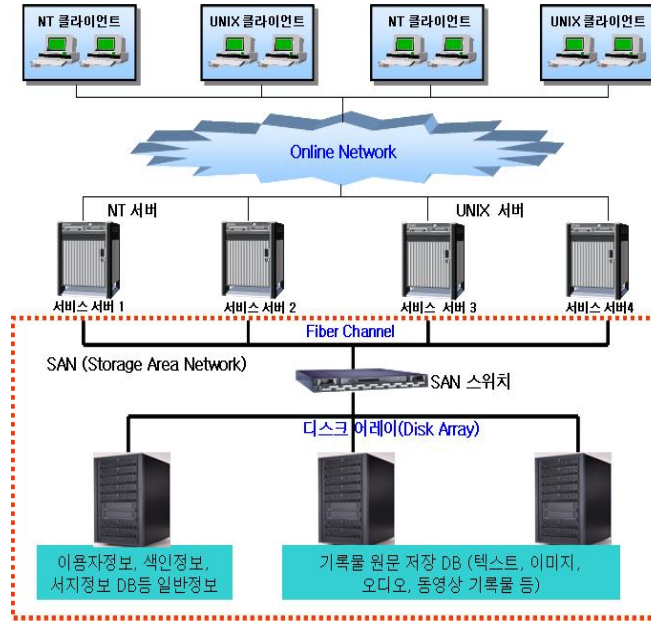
NT 클라이언트

UNIX 클라이언트

NT 클라이언트

UNIX 클라이언트

Online Network

NT 서버

UNIX 서버

서비스 서버 1

서비스 서버 2

서비스 서버 3

서비스 서버4

Fiber Channel

SAN (Storage Area Network)

SAN 스위치

디스크 어레이(Disk Array)

이용자정보, 색인정보, 서지정보 DB등 일반정보

기록물 원문 저장 DB (텍스트, 이미지, 오디오, 동영상 기록물 등)